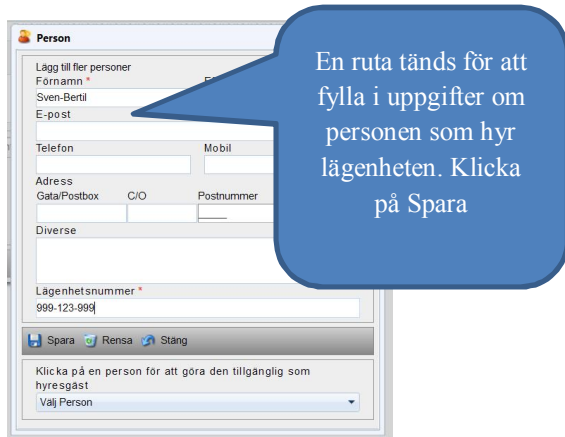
Person

Lägg till fler personer
Förnamn *
Sven-Bertil
E-post
Telefon
Mobil
Adress
Gata/Postbox
C/O
Postnummer
Diverse
Lägenhetsnummer *
999-123-999

Spara Rensa Stäng

Klicka på en person för att göra den tillgänglig som hyresgäst
Välj Person

En ruta tänds för att fylla i uppgifter om personen som hyr lägenheten. Klicka på Spara